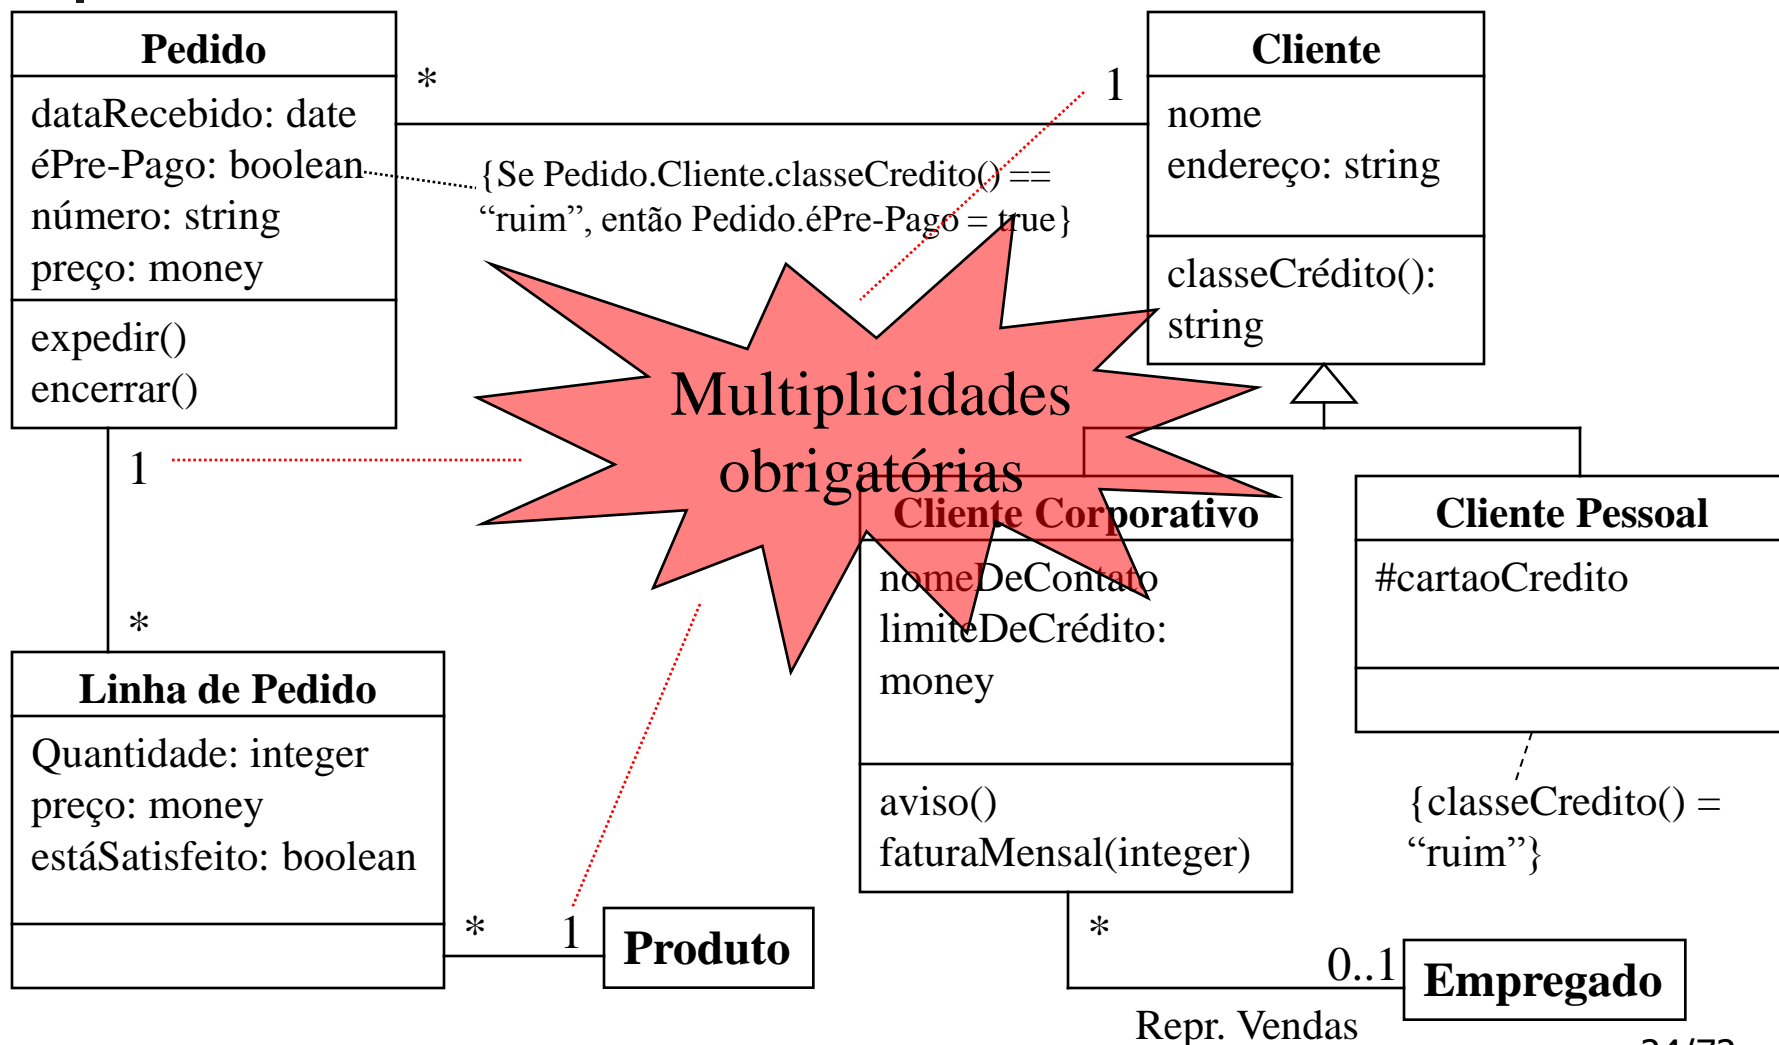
Pedido
dataRecebido: date
éPre-Pago: boolean
número: string
preço: money
expedir()
encerrar()

*

1

Cliente
nome
endereço: string
classeCrédito(): string

{Se Pedido.Cliente.classeCredito() == "ruim", então Pedido.éPre-Pago = true}

Multiplicidades obrigatórias

1

*

Cliente Corporativo
nomeDeContato
limiteDeCrédito: money
aviso()
faturaMensal(integer)

Cliente Pessoal
#cartaoCredito

{classeCredito() = "ruim"}

Linha de Pedido
Quantidade: integer
preço: money
estáSatisfeito: boolean

*

1

Produto

*

0..1

Empregado

Repr. Vendas

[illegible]